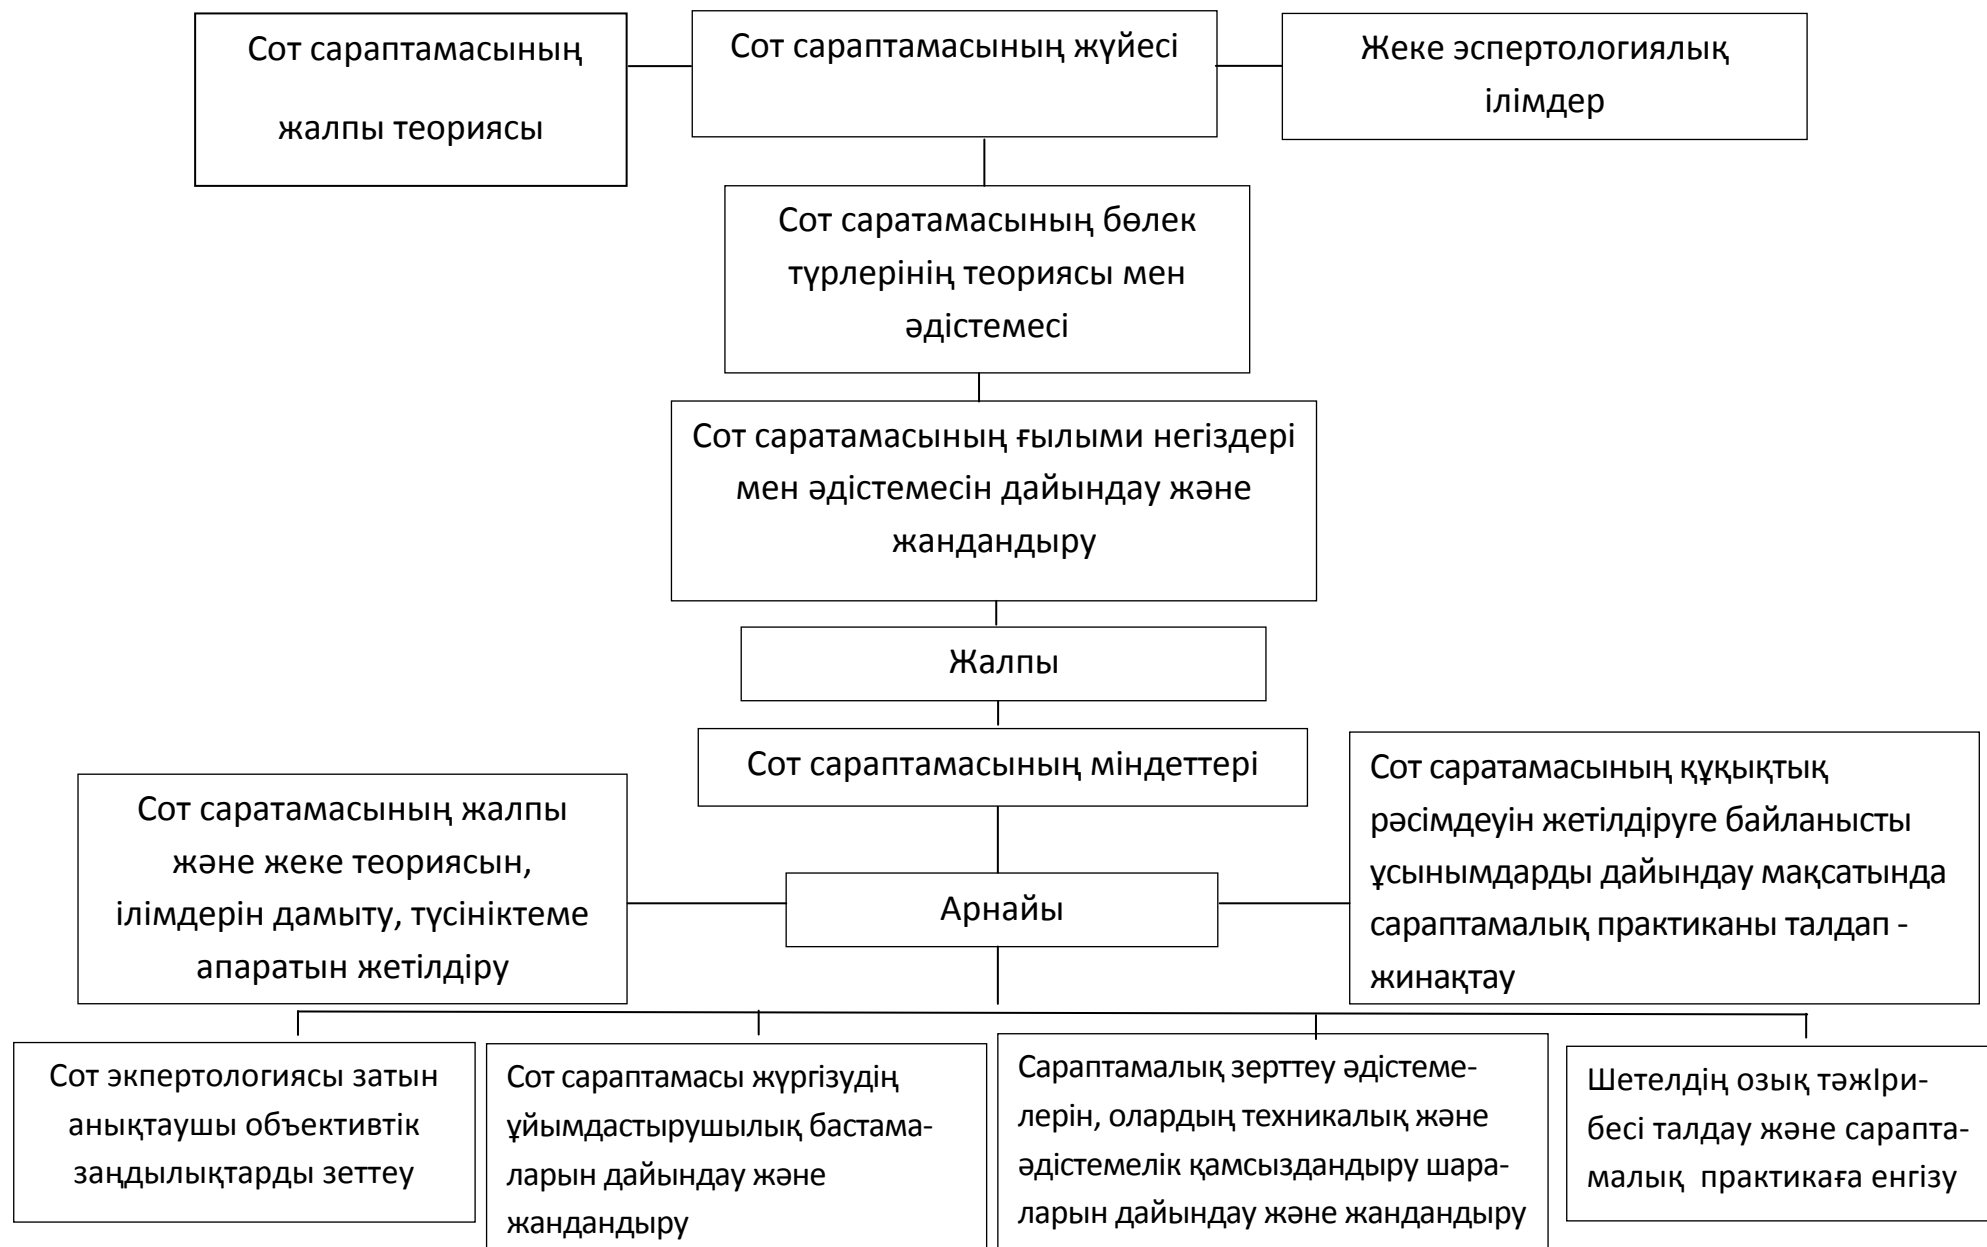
Сот сараптамасының жалпы теориясы

Сот сараптамасының жүйесі

Жеке эспертологиялық ілімдер

Сот саратамасының бөлек түрлерінің теориясы мен әдістемесі

Сот саратамасының ғылыми негіздері мен әдістемесін дайындау және жандандыру

Жалпы

Сот сараптамасының міндеттері

Сот саратамасының жалпы және жеке теориясын, ілімдерін дамыту, түсініктеме апаратын жетілдіру

Арнайы

Сот саратамасының құқықтық рәсімдеуін жетілдіруге байланысты ұсынымдарды дайындау мақсатында сараптамалық практиканы талдап - жинақтау

Сот экпертологиясы затын анықтаушы объективтік заңдылықтарды зеттеу

Сот сараптамасы жүргізудің ұйымдастырушылық бастамаларын дайындау және жандандыру

Сараптамалық зерттеу әдістемелерін, олардың техникалық және әдістемелік қамсыздандыру шараларын дайындау және жандандыру

Шетелдің озық тәжІрибесі талдау және сараптамалық практикаға енгізу